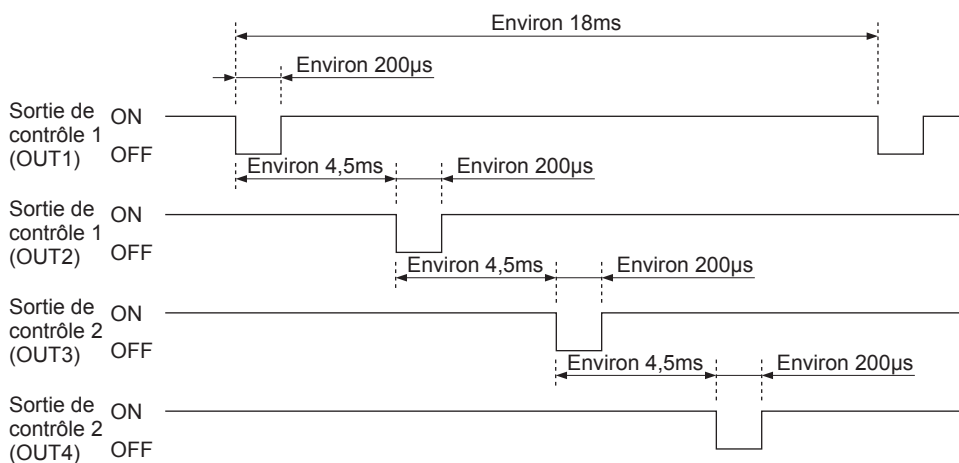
Environ 18ms

Environ 200µs

Sortie de contrôle 1 (OUT1) ON OFF

Environ 4,5ms Environ 200µs

Sortie de contrôle 1 (OUT2) ON OFF

Environ 4,5ms Environ 200µs

Sortie de contrôle 2 (OUT3) ON OFF

Environ 4,5ms Environ 200µs

Sortie de contrôle 2 (OUT4) ON OFF